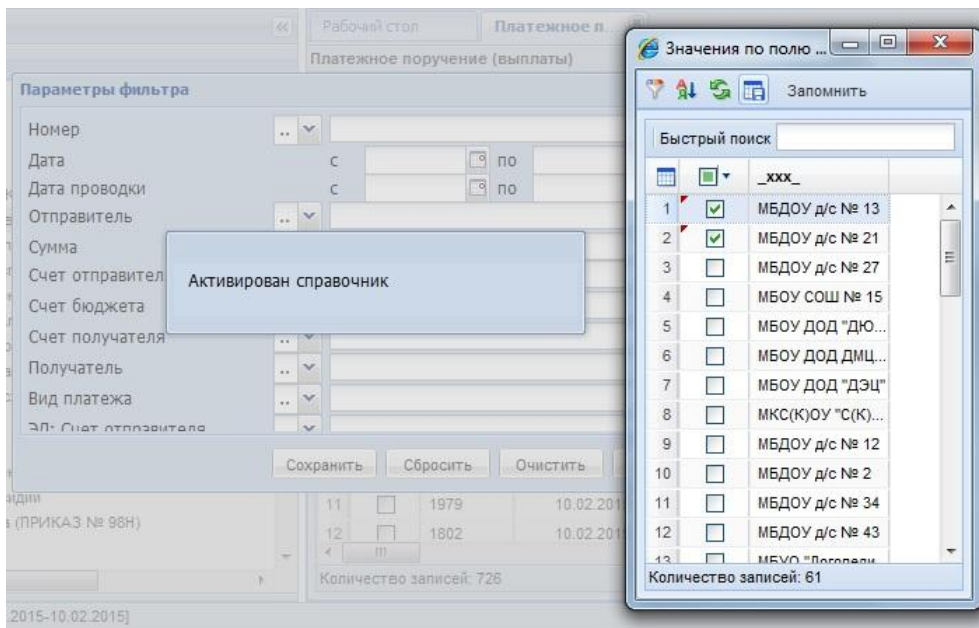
«
Рабочий стол
Платежное п...
Платежное поручение (выплаты)

Параметры фильтра
Номер
Дата с по
Дата проводки с по
Отправитель
Сумма
Счет отправител
Счет бюджета
Счет получателя
Получатель
Вид платежа
ЭЛ: Счет отправителя

Активирован справочник

Сохранить Сбросить Очистить

идии
(ПРИКАЗ № 98Н)

| 11 | | 1979 | 10.02.201 |
|---|---|---|---|
| 12 | | 1802 | 10.02.201 |

Количество записей: 726

2015-10.02.2015]

Значения по полю ...
Запомнить
Быстрый поиск

| | | \_xxx\_ |
|---|---|---|
| 1 | ☑ | МБДОУ д/с № 13 |
| 2 | ☑ | МБДОУ д/с № 21 |
| 3 | ☐ | МБДОУ д/с № 27 |
| 4 | ☐ | МБОУ СОШ № 15 |
| 5 | ☐ | МБОУ ДОД "ДЮ... |
| 6 | ☐ | МБОУ ДОД ДМЦ... |
| 7 | ☐ | МБОУ ДОД "ДЭЦ" |
| 8 | ☐ | МКС(К)ОУ "С(К)... |
| 9 | ☐ | МБДОУ д/с № 12 |
| 10 | ☐ | МБДОУ д/с № 2 |
| 11 | ☐ | МБДОУ д/с № 34 |
| 12 | ☐ | МБДОУ д/с № 43 |
| 13 | ☐ | МБУО "Логопеди... |

Количество записей: 61